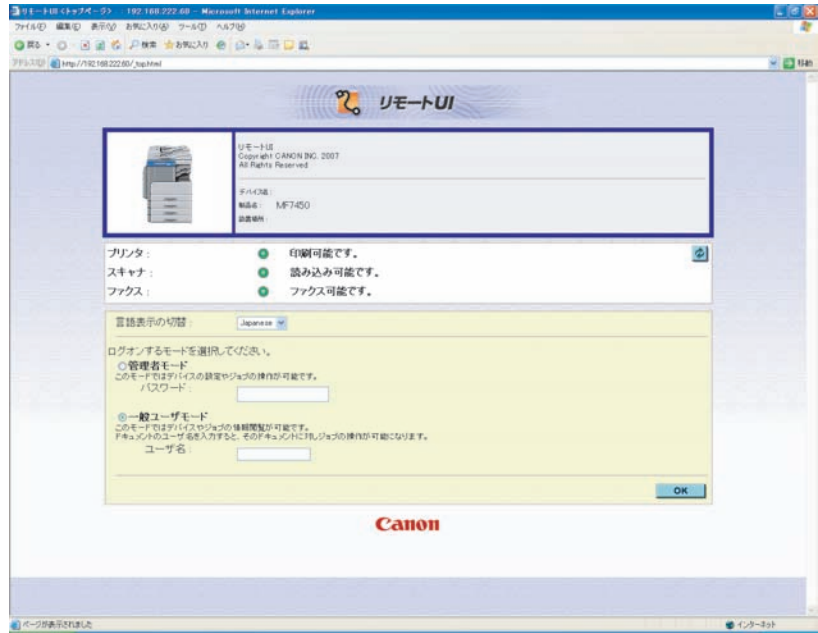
リモートUI <トップページ> - 192.168.222.60 - Microsoft Internet Explorer

ファイル(F) 編集(E) 表示(V) お気に入り(A) ツール(T) ヘルプ(H)

戻る 検索 お気に入り

アドレス(D) http://192.168.222.60/_top.html 移動

リモートUI

リモートUI
Copyright CANON INC. 2007
All Rights Reserved

デバイス名 :
製品名 : MF7450
設置場所 :

プリンタ : 印刷可能です。
スキャナ : 読み込み可能です。
ファクス : ファクス可能です。

言語表示の切替 : Japanese

ログオンするモードを選択してください。
○管理者モード
このモードではデバイスの設定やジョブの操作が可能です。
パスワード :

◉一般ユーザモード
このモードではデバイスやジョブの情報閲覧が可能です。
ドキュメントのユーザ名を入力すると、そのドキュメントに対しジョブの操作が可能になります。
ユーザ名 :

OK

Canon

ページが表示されました
インターネット